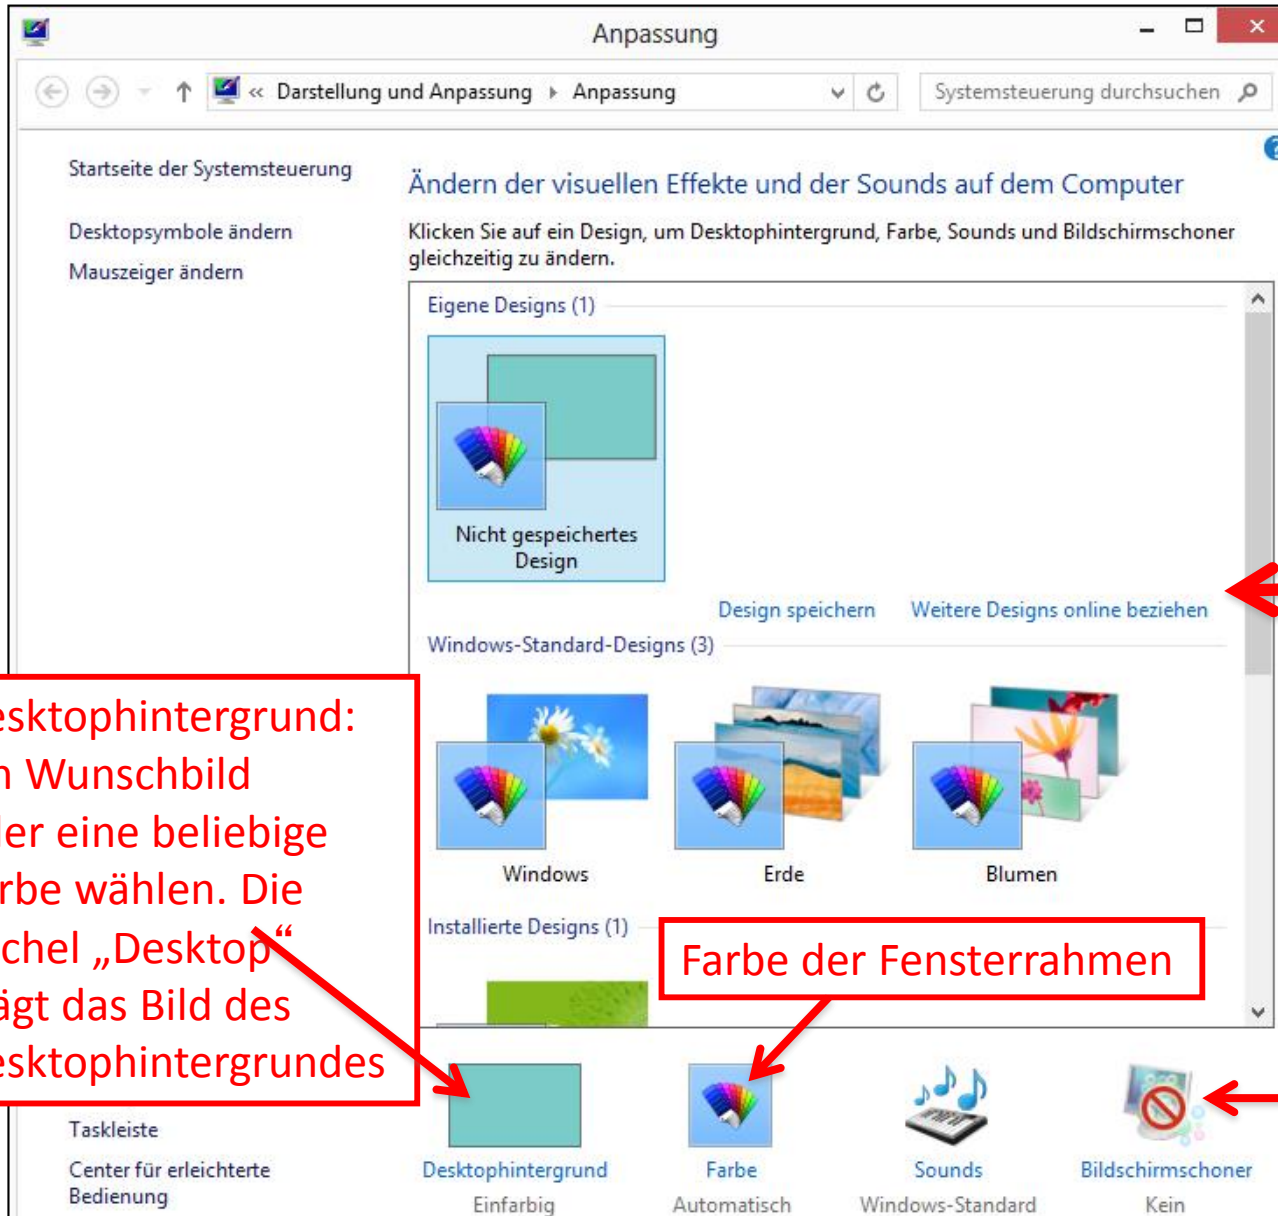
Anpassung

« Darstellung und Anpassung › Anpassung

Systemsteuerung durchsuchen

Startseite der Systemsteuerung

Desktopsymbole ändern

Mauszeiger ändern

Ändern der visuellen Effekte und der Sounds auf dem Computer

Klicken Sie auf ein Design, um Desktophintergrund, Farbe, Sounds und Bildschirmschoner gleichzeitig zu ändern.

Eigene Designs (1)

Nicht gespeichertes Design

Design speichern Weitere Designs online beziehen

Windows-Standard-Designs (3)

Windows Erde Blumen

Installierte Designs (1)

esktophintergrund: n Wunschbild ler eine beliebige rbe wählen. Die chel „Desktop“ ägt das Bild des esktophintergrundes

Farbe der Fensterrahmen

Taskleiste

Center für erleichterte Bedienung

Desktophintergrund Einfarbig

Farbe Automatisch

Sounds Windows-Standard

Bildschirmschoner Kein